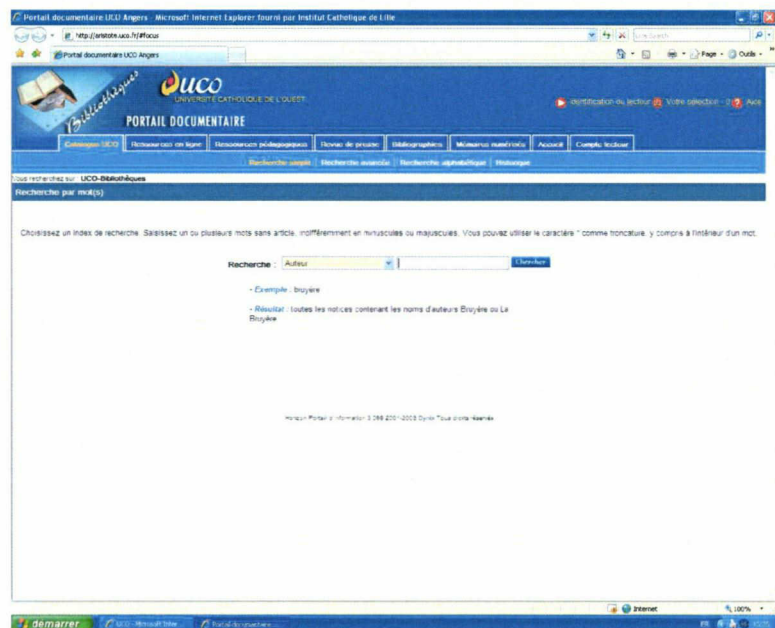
Portail documentaire UCO Angers - Microsoft Internet Explorer fourni par Institut Catholique de Lille

http://aristote.uco.fr/#focus

Live Search

Portail documentaire UCO Angers

Page · Outils ·

Bibliothèques

UCO
UNIVERSITÉ CATHOLIQUE DE L'OUEST

PORTAIL DOCUMENTAIRE

Identification du lecteur | Votre sélection : 0 | Aide

Catalogue UCO | Ressources en ligne | Ressources pédagogiques | Revue de presse | Bibliographies | Mémoires numérisés | Accueil | Compte lecteur

Recherche simple | Recherche avancée | Recherche alphabétique | Historique

Vous recherchez sur : UCO-Bibliothèques

Recherche par mot(s)

Choisissez un index de recherche. Saisissez un ou plusieurs mots sans article, indifféremment en minuscules ou majuscules. Vous pouvez utiliser le caractère * comme troncature, y compris à l'intérieur d'un mot.

Recherche : Auteur | Chercher

- Exemple : bruyère

- Résultat : toutes les notices contenant les noms d'auteurs Bruyère ou La Bruyère

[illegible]

Internet | 100%

démarrer | UCO - Microsoft Inter... | Portail documentaire ...